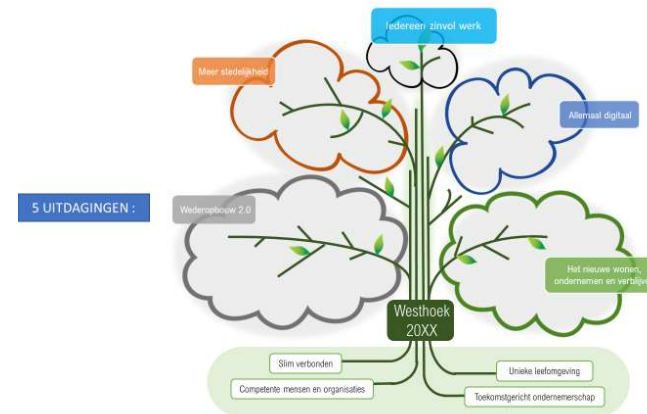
Iedereen zinvol werk

Meer stedelijkheid

Allemaal digitaal

5 UITDAGINGEN :

Wederopbouw 2.0

Het nieuwe wonen, ondernemen en verblijven

Westhoek 20XX

Slim verbonden

Competente mensen en organisaties

Unieke leefomgeving

Toekomstgericht ondernemerschap